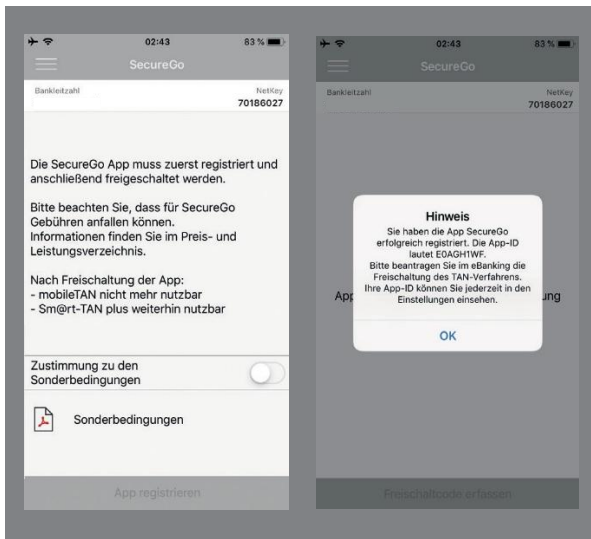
02:43
83 %
SecureGo
Bankleitzahl
NetKey
70186027

Die SecureGo App muss zuerst registriert und anschließend freigeschaltet werden.

Bitte beachten Sie, dass für SecureGo Gebühren anfallen können. Informationen finden Sie im Preis- und Leistungsverzeichnis.

Nach Freischaltung der App:
- mobileTAN nicht mehr nutzbar
- Sm@rt-TAN plus weiterhin nutzbar

Zustimmung zu den Sonderbedingungen

Sonderbedingungen

App registrieren

02:43
83 %
SecureGo
Bankleitzahl
NetKey
70186027

Hinweis
Sie haben die App SecureGo erfolgreich registriert. Die App-ID lautet E0AGH1WF.
Bitte beantragen Sie im eBanking die Freischaltung des TAN-Verfahrens. Ihre App-ID können Sie jederzeit in den Einstellungen einsehen.
OK

App
ung

Freischaltcode erfassen